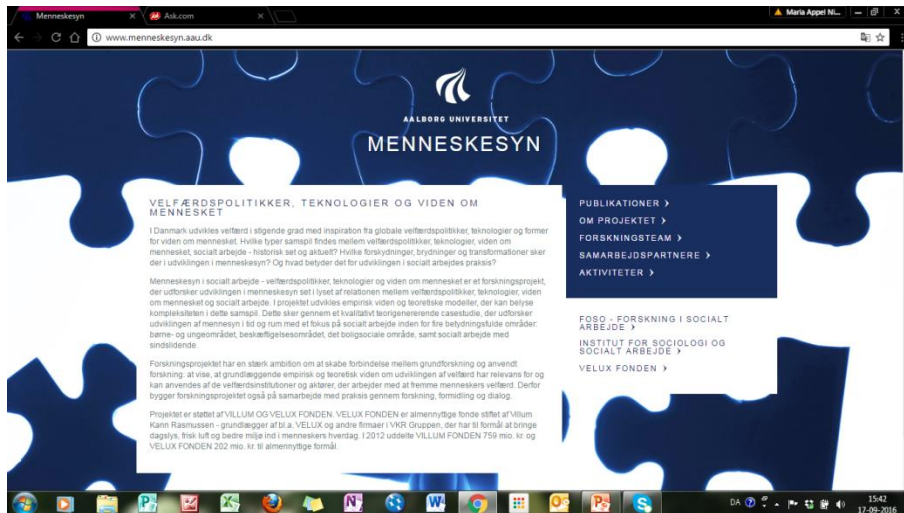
Menneskesyn × Ask.com ×

Maria Appel Ni...

www.menneskesyn.aau.dk

AALBORG UNIVERSITET

MENNESKESYN

VELFÆRDSPOLITIKKER, TEKNOLOGIER OG VIDEN OM MENNESKET

I Danmark udvikles velfærd i stigende grad med inspiration fra globale velfærdspolitikker, teknologier og former for viden om mennesket. Hvilke typer samspil findes mellem velfærdspolitikker, teknologier, viden om mennesket, socialt arbejde - historisk set og aktuelt? Hvilke forskydninger, brydninger og transformationer sker der i udviklingen i menneskesyn? Og hvad betyder det for udviklingen i socialt arbejdes praksis?

Menneskesyn i socialt arbejde - velfærdspolitikker, teknologier og viden om mennesket er et forskningsprojekt, der udforsker udviklingen i menneskesyn set i lyset af relationen mellem velfærdspolitikker, teknologier, viden om mennesket og socialt arbejde. I projektet udvikles empirisk viden og teoretiske modeller, der kan belyse kompleksiteten i dette samspil. Dette sker gennem et kvalitativt teorigenererende casestudie, der udforsker udviklingen af mennesyn i tid og rum med et fokus på socialt arbejde inden for fire betydningsfulde områder: børne- og ungeområdet, beskæftigelsesområdet, det boligsociale område, samt socialt arbejde med sindslidende.

Forskningsprojektet har en stærk ambition om at skabe forbindelse mellem grundforskning og anvendt forskning: at vise, at grundlæggende empirisk og teoretisk viden om udviklingen af velfærd har relevans for og kan anvendes af de velfærdsinstitutioner og aktører, der arbejder med at fremme menneskers velfærd. Derfor bygger forskningsprojektet også på samarbejde med praksis gennem forskning, formidling og dialog.

Projektet er støttet af VILLUM OG VELUX FONDEN. VELUX FONDEN er almennyttige fonde stiftet af Villum Kann Rasmussen - grundlægger af bl.a. VELUX og andre firmaer i VKR Gruppen, der har til formål at bringe dagslys, frisk luft og bedre miljø ind i menneskers hverdag. I 2012 uddelte VILLUM FONDEN 759 mio. kr. og VELUX FONDEN 202 mio. kr. til almennyttige formål.

PUBLIKATIONER ›
OM PROJEKTET ›
FORSKNINGSTEAM ›
SAMARBEJDSPARTNERE ›
AKTIVITETER ›

FOSO - FORSKNING I SOCIALT ARBEJDE ›
INSTITUT FOR SOCIOLOGI OG SOCIALT ARBEJDE ›
VELUX FONDEN ›

DA 15:42 17-09-2016